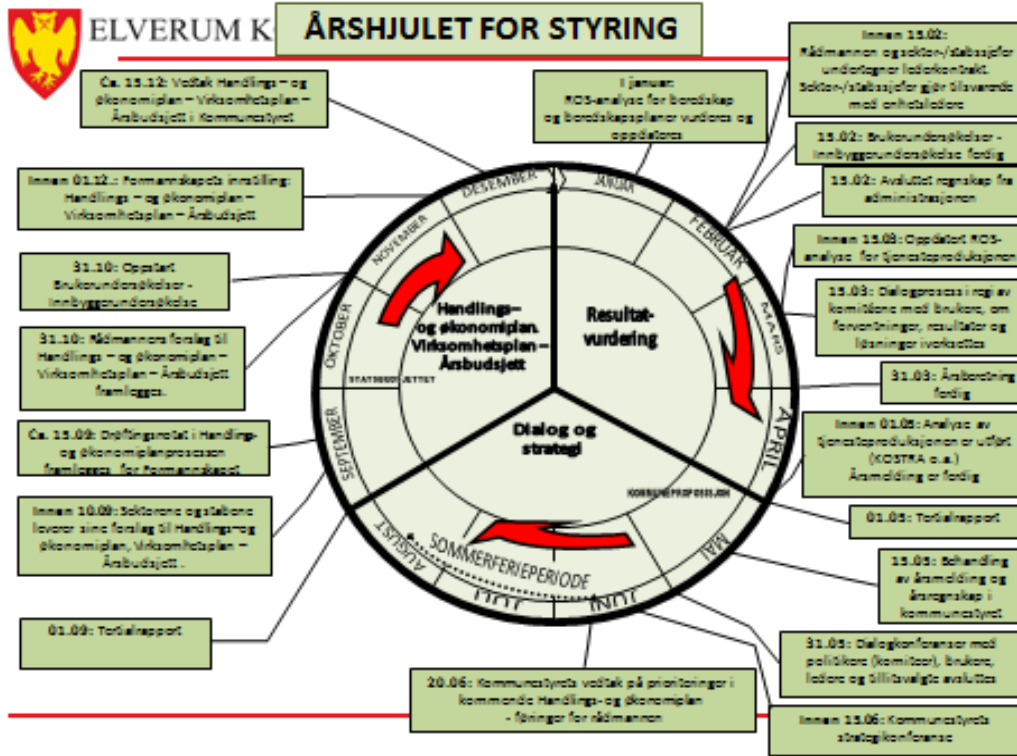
ELVERUM K

ÅRSHJULET FOR STYRING

Ca. 15.12: Vedtak Handlings – og økonomiplan – Virksomhetsplan – Årsbudsjett i Kommunestyret

I januar: ROS-analyse for beredskap og beredskapsplaner vurderes og oppdateres

Innen 15.02: Rådmannen og sektor-/stabssjefer undertegner lederkontrakt. Sektor-/stabssjefer gjør tilsvarende med enhetsledere

15.02: Brukerundersøkelser - Innbyggerundersøkelse ferdig

15.02: Avsluttet regnskap fra administrasjonen

Innen 01.12.: Formannskapets innstilling: Handlings – og økonomiplan – Virksomhetsplan – Årsbudsjett

Innen 15.03: Oppdatert ROS-analyse for tjenesteproduksjonen

31.10: Oppstart Brukerundersøkelser - Innbyggerundersøkelse

15.03: Dialogprosess i regi av komitéene med brukere, om forventninger, resultater og løsninger iverksettes

31.10: Rådmannens forslag til Handlings – og økonomiplan – Virksomhetsplan – Årsbudsjett framlegges.

31.03: Årsberetning ferdig

Ca. 15.09: Drøftingsnotat i Handlings- og økonomiplanprosessen framlegges for Formannskapet

Innen 01.05: Analyse av tjenesteproduksjonen er utført (KOSTRA o.a.) Årsmelding er ferdig

Innen 10.09: Sektorene og stabene leverer sine forslag til Handlings-og økonomiplan, Virksomhetsplan – Årsbudsjett .

01.05: Tertialrapport

15.05: Behandling av årsmelding og årsregnskap i kommunestyret

01.09: Tertialrapport

31.05: Dialogkonferanse med politikere (komiteer), brukere, ledere og tillitsvalgte avsluttes

20.06: Kommunestyrets vedtak på prioriteringer i kommende Handlings-og økonomiplan - føringer for rådmannen

Innen 15.06: Kommunestyrets strategikonferanse

DESEMBER
JANUAR
FEBRUAR
MARS
APRIL
MAI
JUNI
JULI
AUGUST
SEPTEMBER
OKTOBER
NOVEMBER

Handlings– og økonomiplan. Virksomhetsplan – Årsbudsjett

Resultat-vurdering

Dialog og strategi

STATSBUDSJETTET

KOMMUNEPROPOSISJON

SOMMERFERIEPERIODE